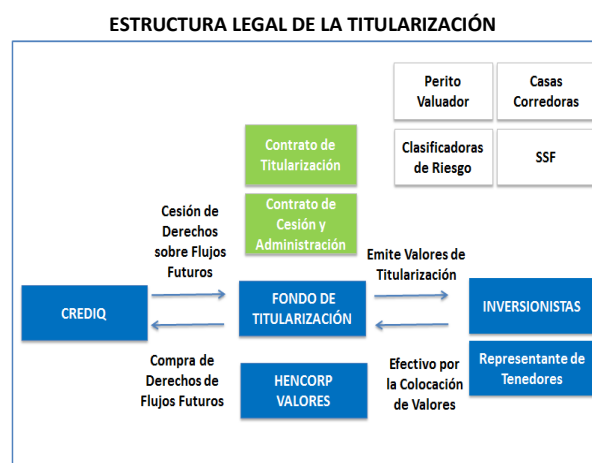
ESTRUCTURA LEGAL DE LA TITULARIZACIÓN

Perito Valuador

Casas Corredoras

Contrato de Titularización

Clasificadoras de Riesgo

SSF

Contrato de Cesión y Administración

Cesión de Derechos sobre Flujos Futuros

Emite Valores de Titularización

CREDIQ

FONDO DE TITULARIZACIÓN

INVERSIONISTAS

Representante de Tenedores

Compra de Derechos de Flujos Futuros

HENCORP VALORES

Efectivo por la Colocación de Valores